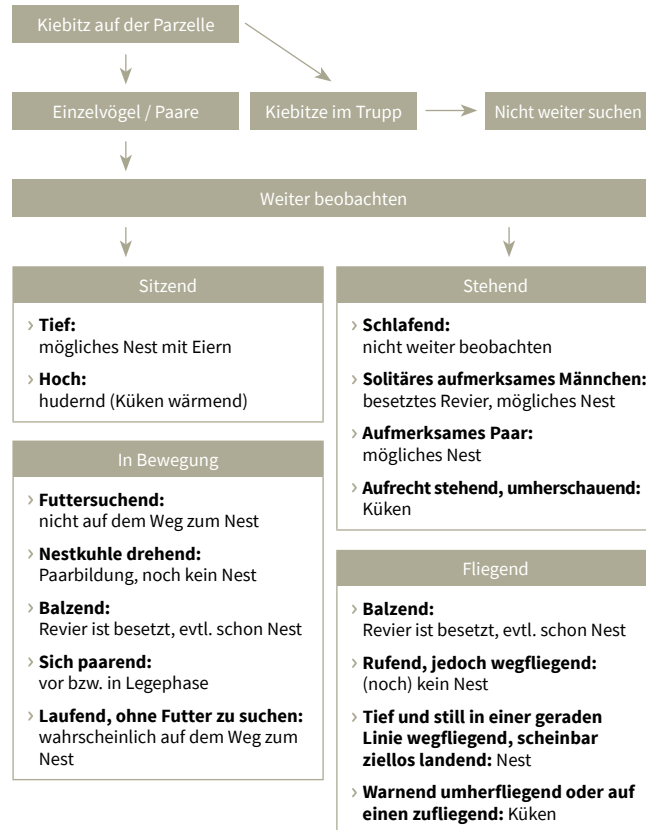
Kiebitz auf der Parzelle

Einzelvögel / Paare

Kiebitze im Trupp

Nicht weiter suchen

Weiter beobachten

Sitzend

› **Tief:** mögliches Nest mit Eiern

› **Hoch:** hudernd (Küken wärmend)

In Bewegung

› **Futtersuchend:** nicht auf dem Weg zum Nest

› **Nestkuhle drehend:** Paarbildung, noch kein Nest

› **Balzend:** Revier ist besetzt, evtl. schon Nest

› **Sich paarend:** vor bzw. in Legephase

› **Laufend, ohne Futter zu suchen:** wahrscheinlich auf dem Weg zum Nest

Stehend

› **Schlafend:** nicht weiter beobachten

› **Solitäres aufmerksames Männchen:** besetztes Revier, mögliches Nest

› **Aufmerksames Paar:** mögliches Nest

› **Aufrecht stehend, umherschauend:** Küken

Fliegend

› **Balzend:** Revier ist besetzt, evtl. schon Nest

› **Rufend, jedoch wegfliegend:** (noch) kein Nest

› **Tief und still in einer geraden Linie wegfliegend, scheinbar ziellos landend:** Nest

› **Warnend umherfliegend oder auf einen zufliegend:** Küken